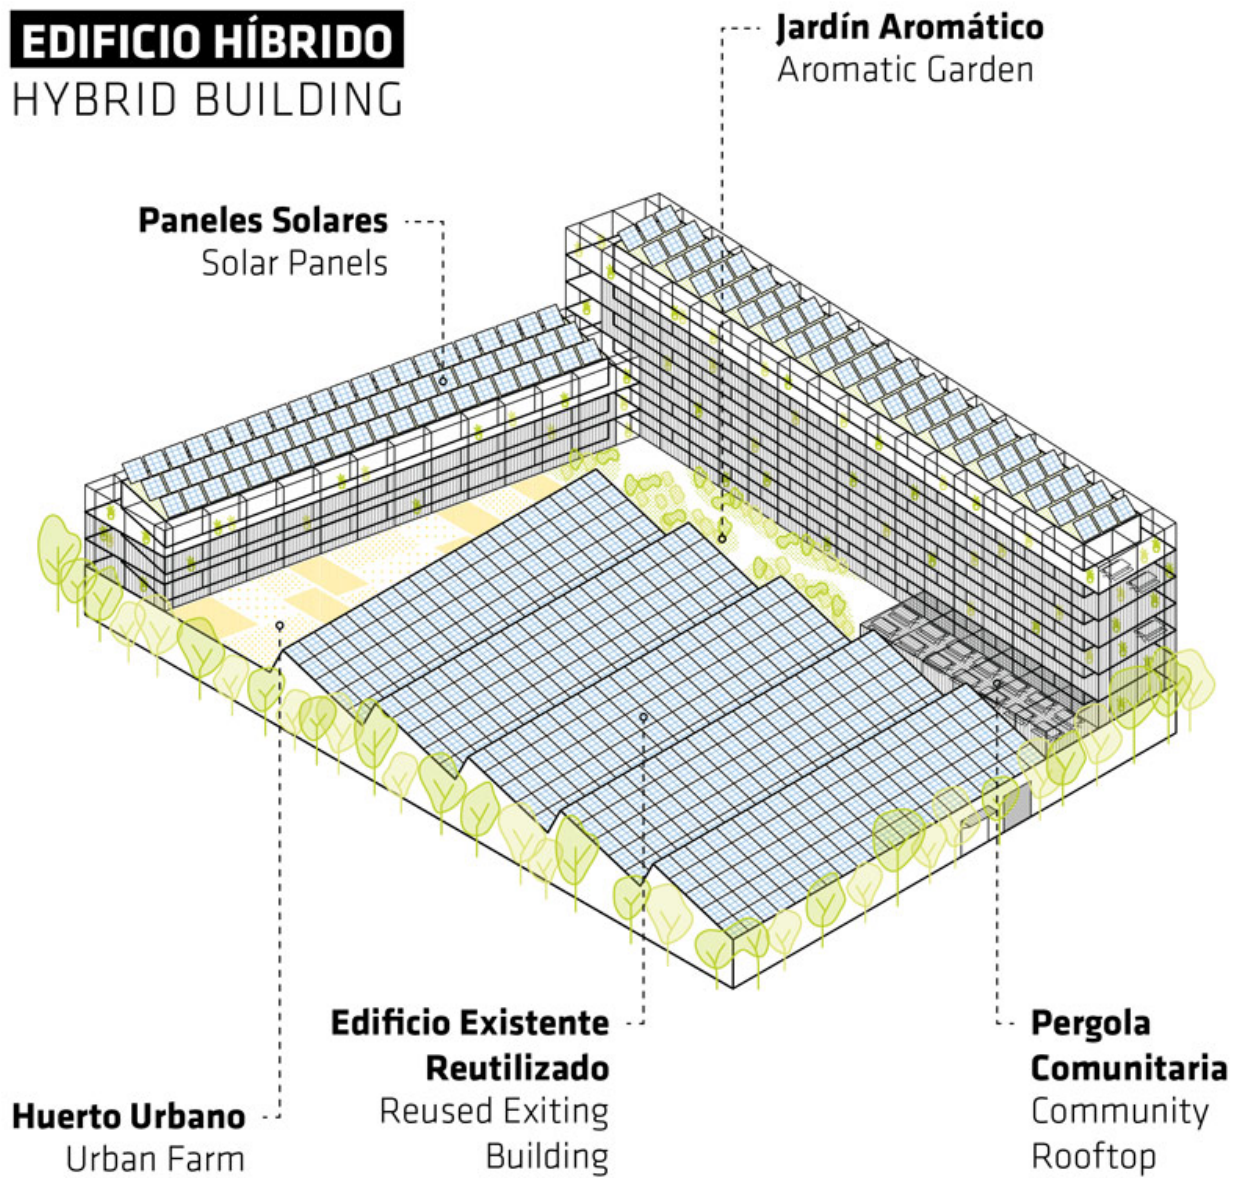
EDIFICIO HÍBRIDO
HYBRID BUILDING

Jardín Aromático
Aromatic Garden

Paneles Solares
Solar Panels

Edificio Existente Reutilizado
Reused Exiting Building

Pergola Comunitaria
Community Rooftop

Huerto Urbano
Urban Farm